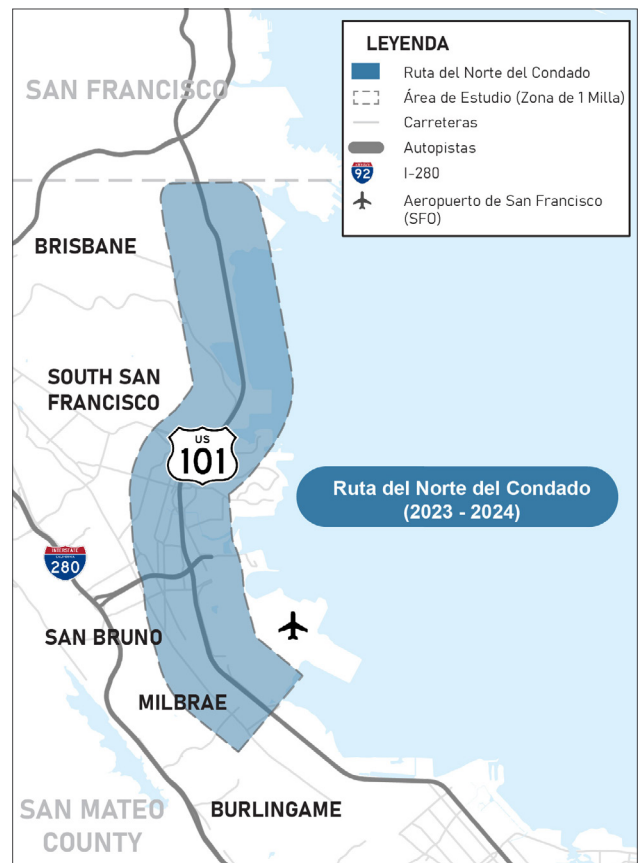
LEYENDA
Ruta del Norte del Condado
Área de Estudio (Zona de 1 Milla)
Carreteras
Autopistas
92
I-280
Aeropuerto de San Francisco (SFO)

SAN FRANCISCO
BRISBANE
SOUTH SAN FRANCISCO
US
101
Ruta del Norte del Condado
(2023 - 2024)
INTERSTATE
280
SAN BRUNO
MILBRAE
SAN MATEO COUNTY
BURLINGAME